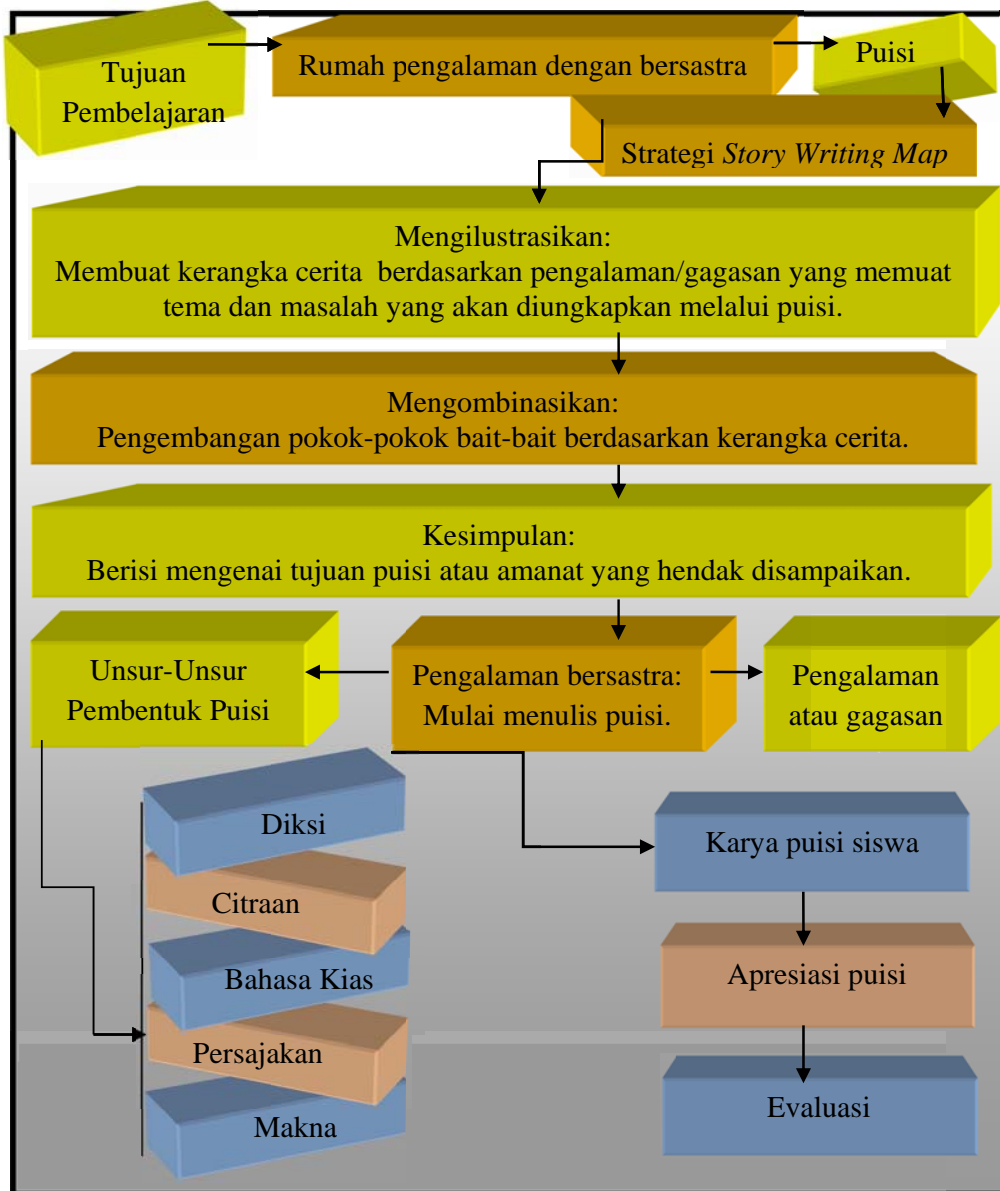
Tujuan Pembelajaran

Rumah pengalaman dengan bersastra

Puisi

Strategi *Story Writing Map*

Mengilustrasikan:
Membuat kerangka cerita berdasarkan pengalaman/gagasan yang memuat tema dan masalah yang akan diungkapkan melalui puisi.

Mengombinasikan:
Pengembangan pokok-pokok bait-bait berdasarkan kerangka cerita.

Kesimpulan:
Berisi mengenai tujuan puisi atau amanat yang hendak disampaikan.

Unsur-Unsur Pembentuk Puisi

Pengalaman bersastra:
Mulai menulis puisi.

Pengalaman atau gagasan

Diksi

Citraan

Bahasa Kias

Persajakan

Makna

Karya puisi siswa

Apresiasi puisi

Evaluasi